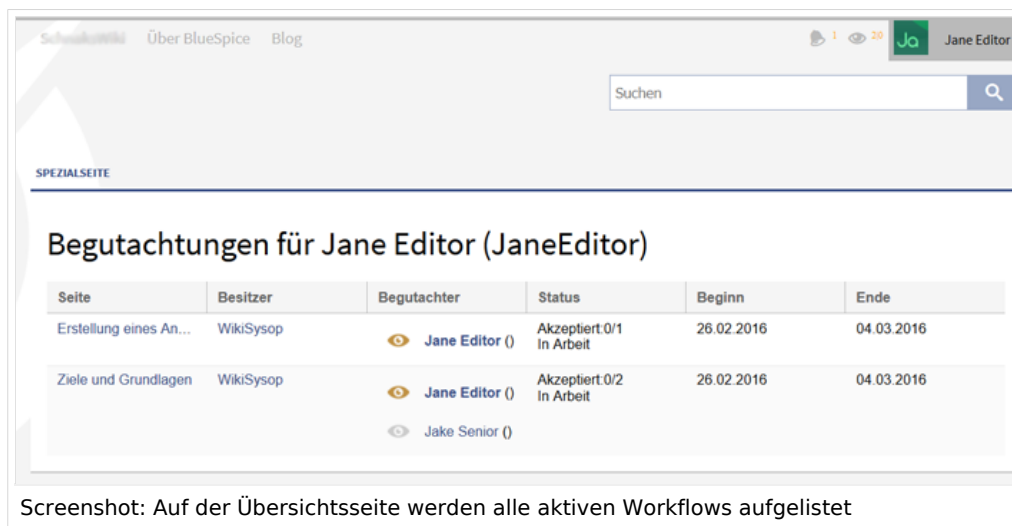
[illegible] Über BlueSpice Blog

1 20 Ja Jane Editor

Suchen

SPEZIALSEITE

Begutachtungen für Jane Editor (JaneEditor)

| Seite | Besitzer | Begutachter | Status | Beginn | Ende |
|---|---|---|---|---|---|
| Erstellung eines An... | WikiSysop | Jane Editor () | Akzeptiert:0/1 In Arbeit | 26.02.2016 | 04.03.2016 |
| Ziele und Grundlagen | WikiSysop | Jane Editor () Jake Senior () | Akzeptiert:0/2 In Arbeit | 26.02.2016 | 04.03.2016 |

Screenshot: Auf der Übersichtsseite werden alle aktiven Workflows aufgelistet